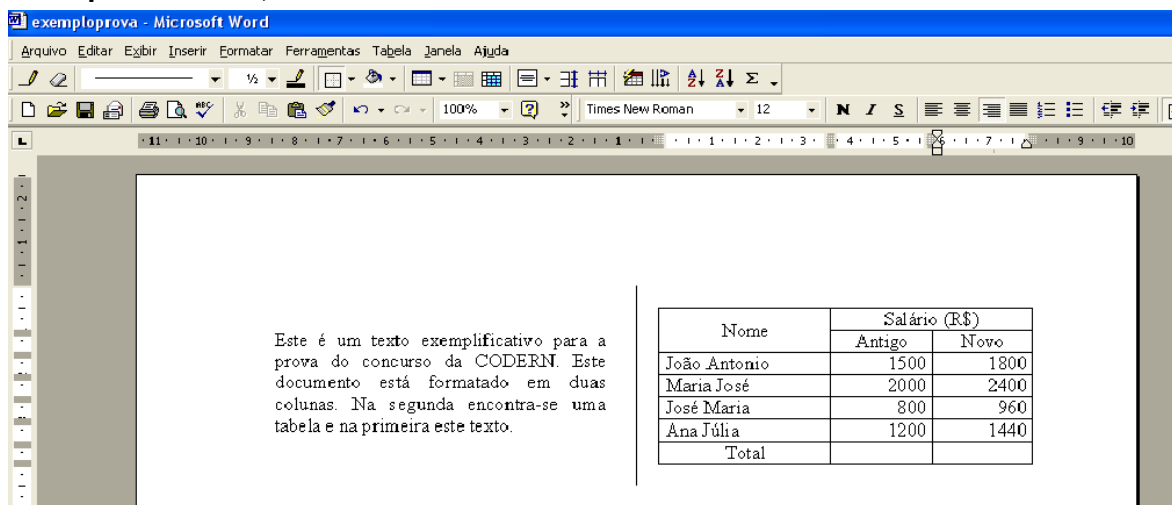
exemploprova - Microsoft Word

Arquivo Editar Exibir Inserir Formatar Ferramentas Tabela Janela Ajuda

½ 100% Times New Roman 12 N I S

Este é um texto exemplificativo para a prova do concurso da CODERN. Este documento está formatado em duas colunas. Na segunda encontra-se uma tabela e na primeira este texto.

| Nome | Salário (R$) | |
|---|---|---|
| | Antigo | Novo |
| João Antonio | 1500 | 1800 |
| Maria José | 2000 | 2400 |
| José Maria | 800 | 960 |
| Ana Júlia | 1200 | 1440 |
| Total | | |